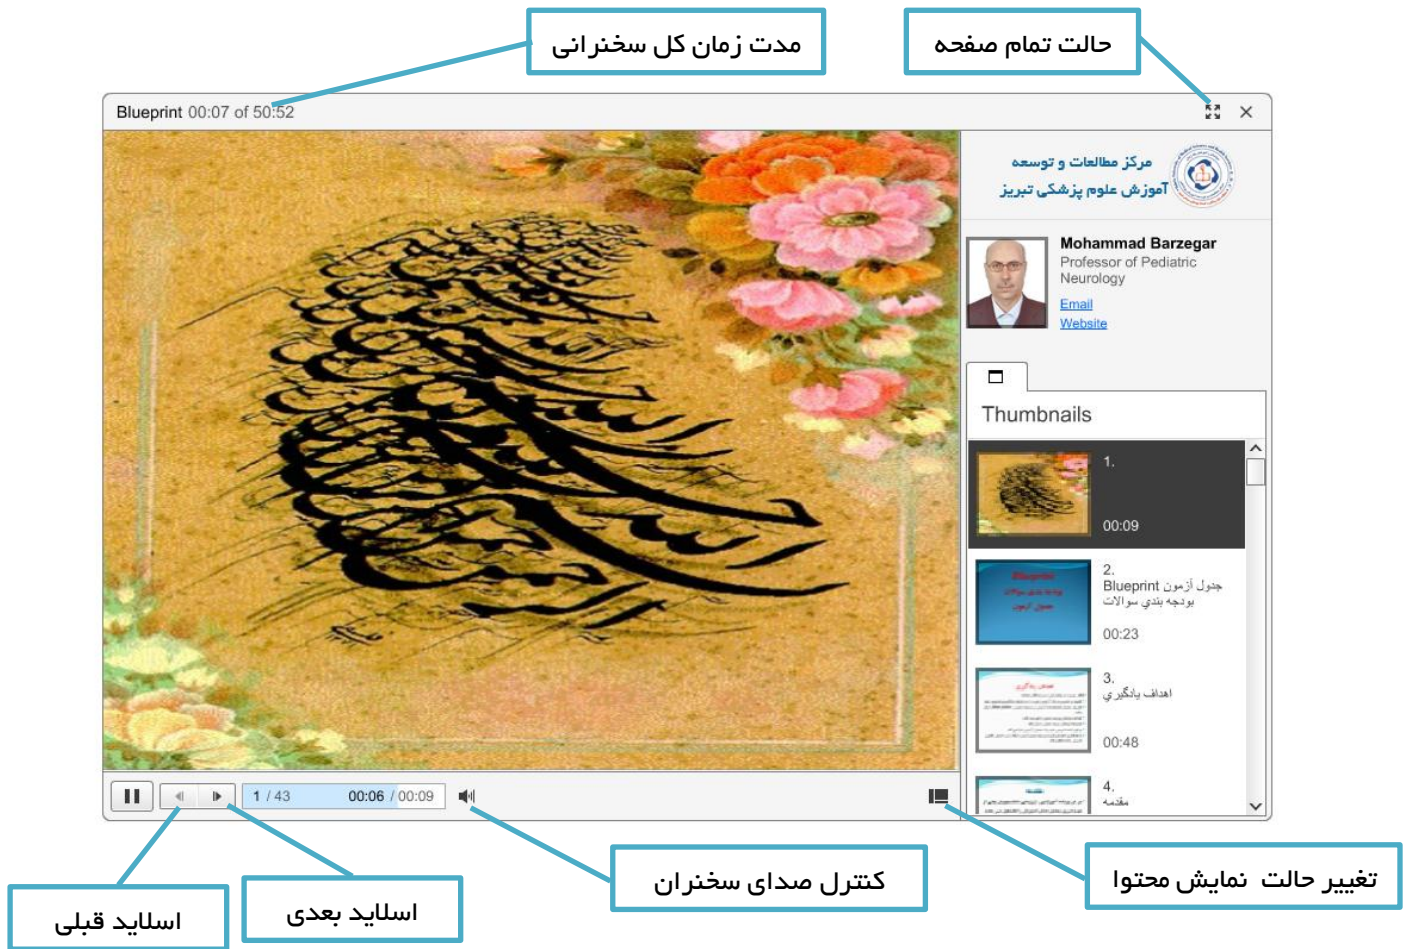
مدت زمان کل سخنرانی

حالت تمام صفحه

Blueprint 00:07 of 50:52

مرکز مطالعات و توسعه
آموزش علوم پزشکی تبریز

Mohammad Barzegar
Professor of Pediatric Neurology
Email
Website

Thumbnails

1.
00:09

2.
Blueprint جدول آزمون
بودجه بندي سوالات
00:23

3.
اهداف يادگيري
00:48

4.
مقدمه

1 / 43 00:06 / 00:09

اسلاید قبلی

اسلاید بعدی

کنترل صدای سخنران

تغییر حالت نمایش محتوا